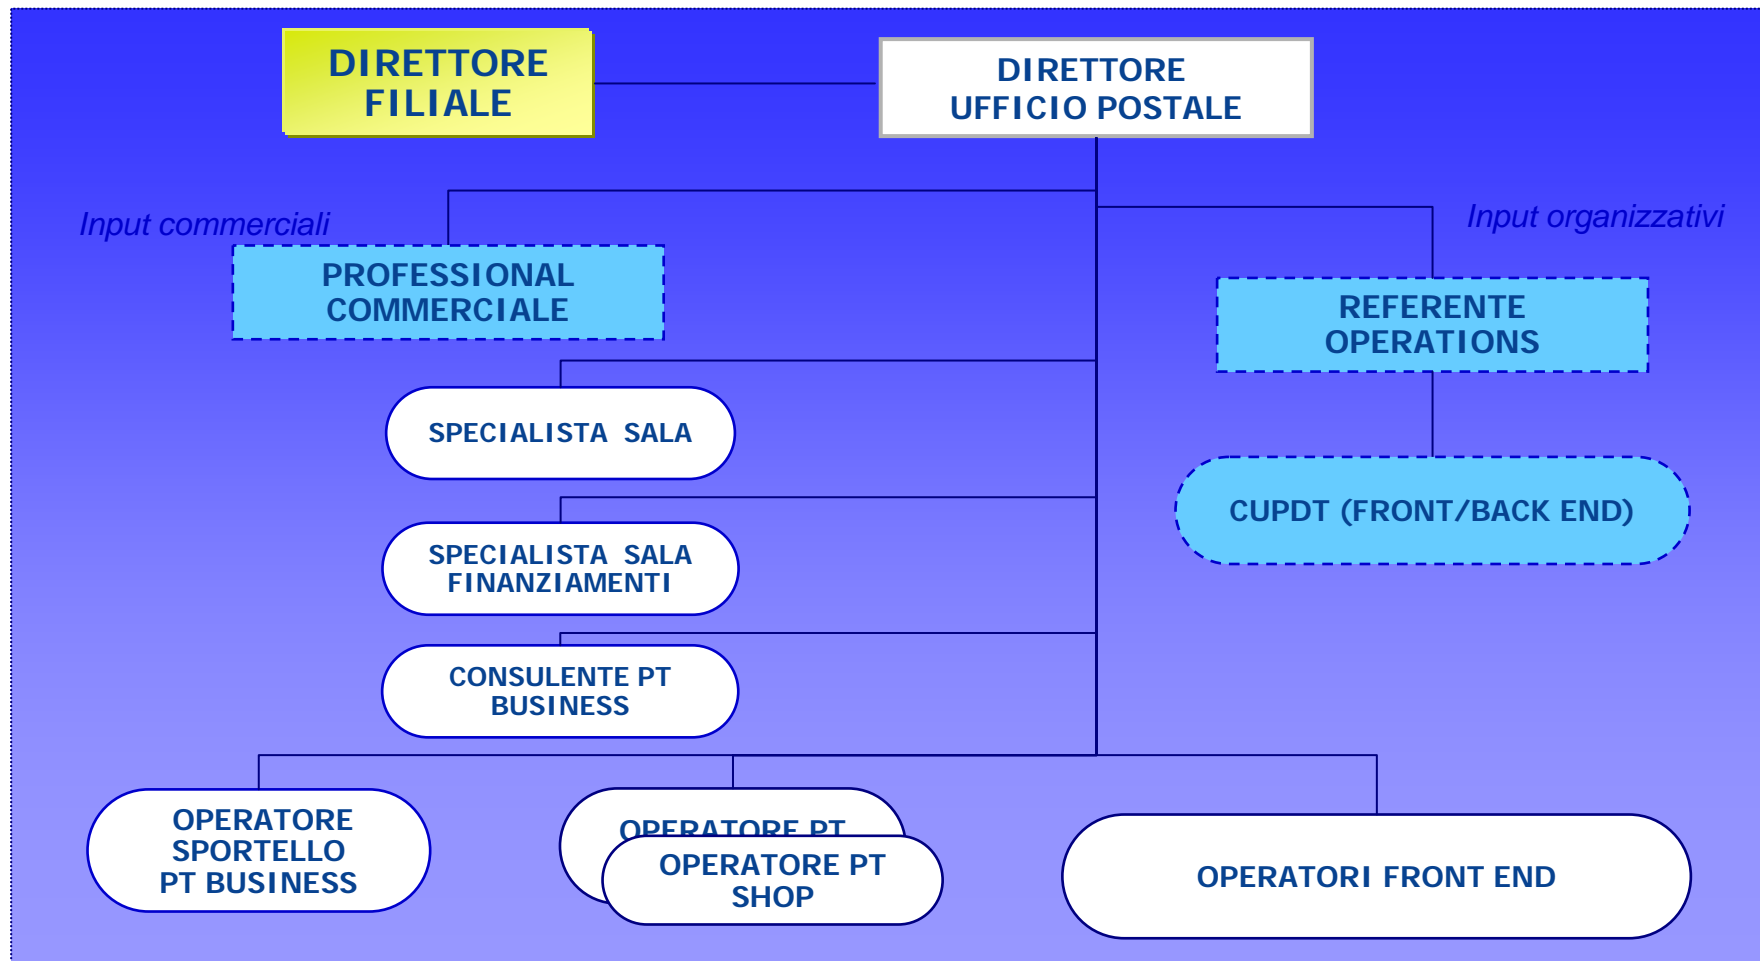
DIRETTORE FILIALE

DIRETTORE UFFICIO POSTALE

Input commerciali

PROFESSIONAL COMMERCIALE

Input organizzativi

REFERENTE OPERATIONS

SPECIALISTA SALA

CUPDT (FRONT/BACK END)

SPECIALISTA SALA FINANZIAMENTI

CONSULENTE PT BUSINESS

OPERATORE SPORTELLO PT BUSINESS

OPERATORE PT

OPERATORE PT SHOP

OPERATORI FRONT END